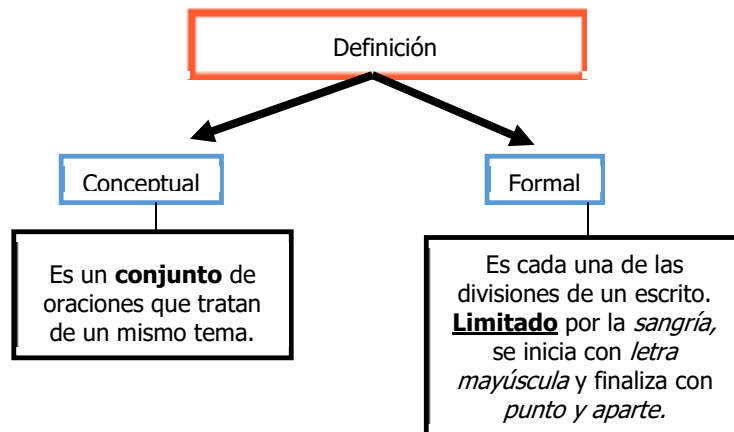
Definición

Conceptual

Es un **conjunto** de oraciones que tratan de un mismo tema.

Formal

Es cada una de las divisiones de un escrito. **Limitado** por la *sangría,* se inicia con *letra mayúscula* y finaliza con *punto y aparte.*